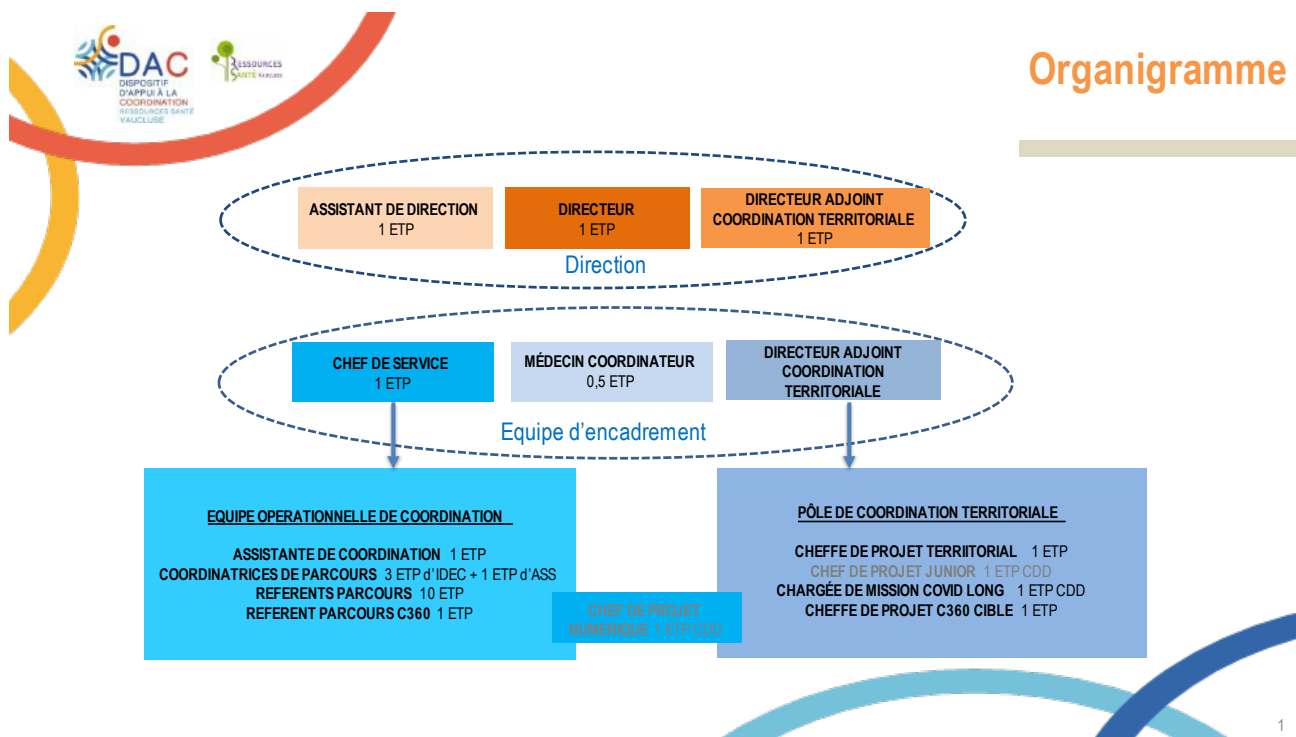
DAC
DISPOSITIF D'APPUI À LA COORDINATION
RESSOURCES SANTÉ VAUCLUSE

RESSOURCES SANTÉ

Organigramme

ASSISTANT DE DIRECTION
1 ETP

DIRECTEUR
1 ETP

DIRECTEUR ADJOINT
COORDINATION TERRITORIALE
1 ETP

Direction

CHEF DE SERVICE
1 ETP

MÉDECIN COORDINATEUR
0,5 ETP

DIRECTEUR ADJOINT
COORDINATION
TERRITORIALE

Equipe d'encadrement

EQUIPE OPERATIONNELLE DE COORDINATION

ASSISTANTE DE COORDINATION 1 ETP
COORDINATRICES DE PARCOURS 3 ETP d'IDEC + 1 ETP d'ASS
REFERENTS PARCOURS 10 ETP
REFERENT PARCOURS C360 1 ETP

CHEF DE PROJET
NUMERIQUE 1 ETP CDD

PÔLE DE COORDINATION TERRITORIALE

CHEFFE DE PROJET TERRIITORIAL 1 ETP
CHEF DE PROJET JUNIOR 1 ETP CDD
CHARGÉE DE MISSION COVID LONG 1 ETP CDD
CHEFFE DE PROJET C360 CIBLE 1 ETP

1